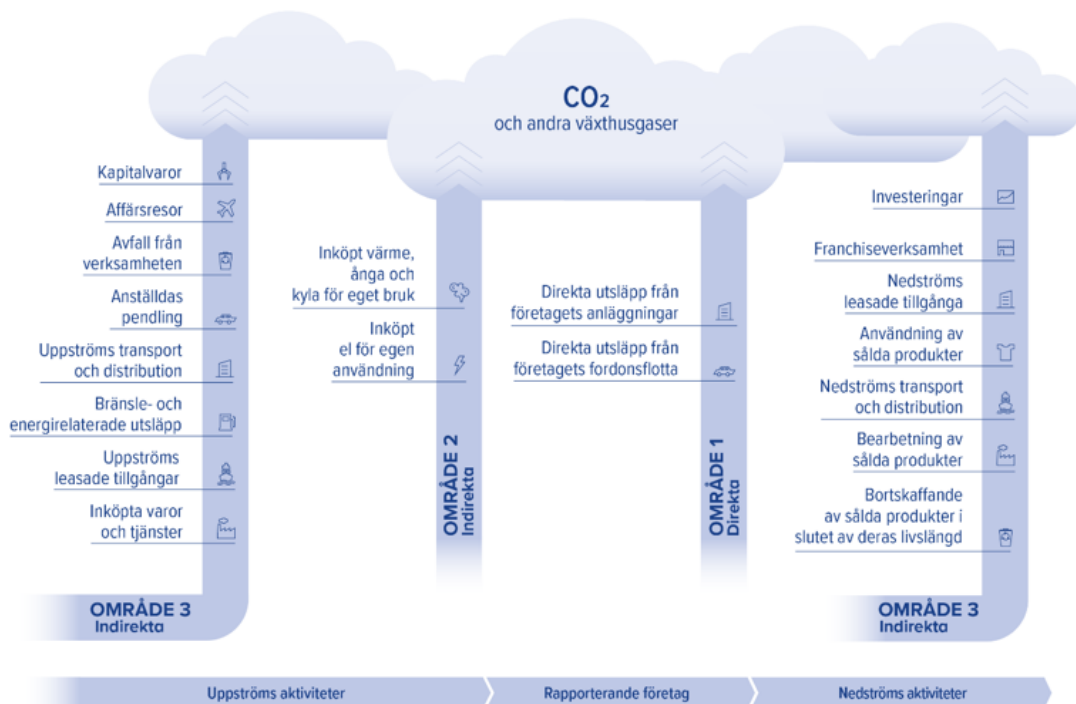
$CO_2$
och andra växthusgaser

Kapitalvaror
Affärsresor
Avfall från verksamheten
Anställdas pendling
Uppströms transport och distribution
Bränsle- och energirelaterade utsläpp
Uppströms leasade tillgångar
Inköpta varor och tjänster

OMRÅDE 3
Indirekta

Inköpt värme, ånga och kyla för eget bruk
Inköpt el för egen användning

OMRÅDE 2
Indirekta

Direkta utsläpp från företagets anläggningar
Direkta utsläpp från företagets fordonsflotta

OMRÅDE 1
Direkta

Investeringar
Franchiseverksamhet
Nedströms leasade tillgånga
Användning av sålda produkter
Nedströms transport och distribution
Bearbetning av sålda produkter
Bortskaffande av sålda produkter i slutet av deras livslängd

OMRÅDE 3
Indirekta

Uppströms aktiviteter
Rapporterande företag
Nedströms aktiviteter